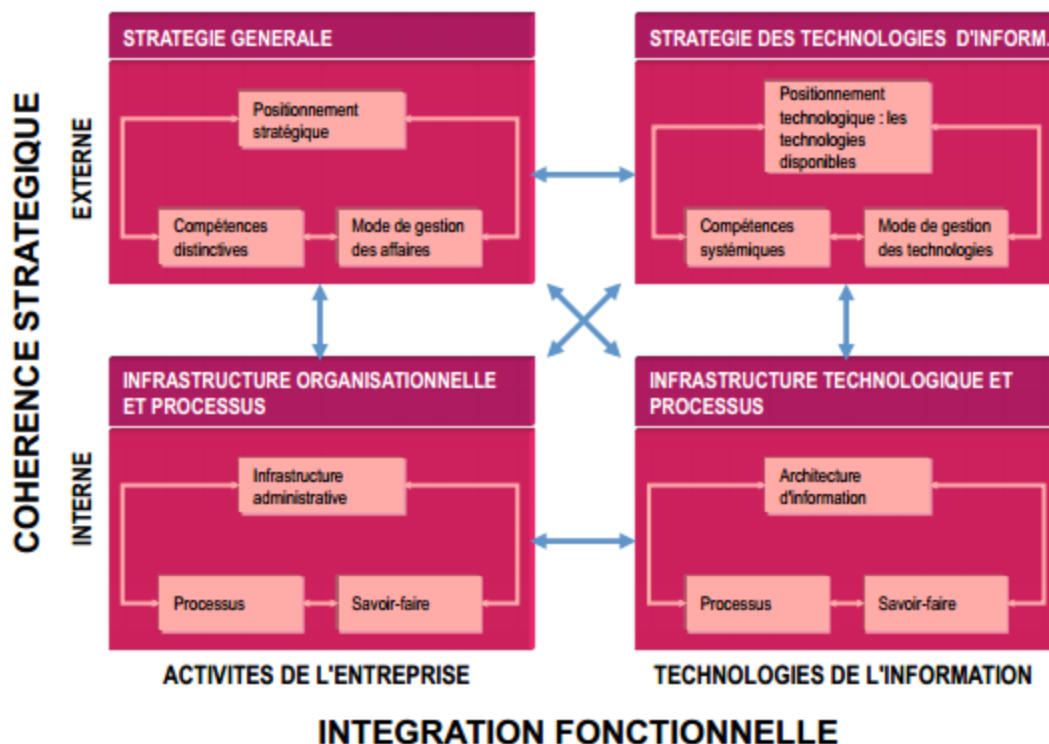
COHERENCE STRATEGIQUE

EXTERNE

STRATEGIE GENERALE

Positionnement stratégique

Compétences distinctives

Mode de gestion des affaires

STRATEGIE DES TECHNOLOGIES D'INFORM.

Positionnement technologique : les technologies disponibles

Compétences systémiques

Mode de gestion des technologies

INTERNE

INFRASTRUCTURE ORGANISATIONNELLE ET PROCESSUS

Infrastructure administrative

Processus

Savoir-faire

INFRASTRUCTURE TECHNOLOGIQUE ET PROCESSUS

Architecture d'information

Processus

Savoir-faire

ACTIVITES DE L'ENTREPRISE

TECHNOLOGIES DE L'INFORMATION

INTEGRATION FONCTIONNELLE